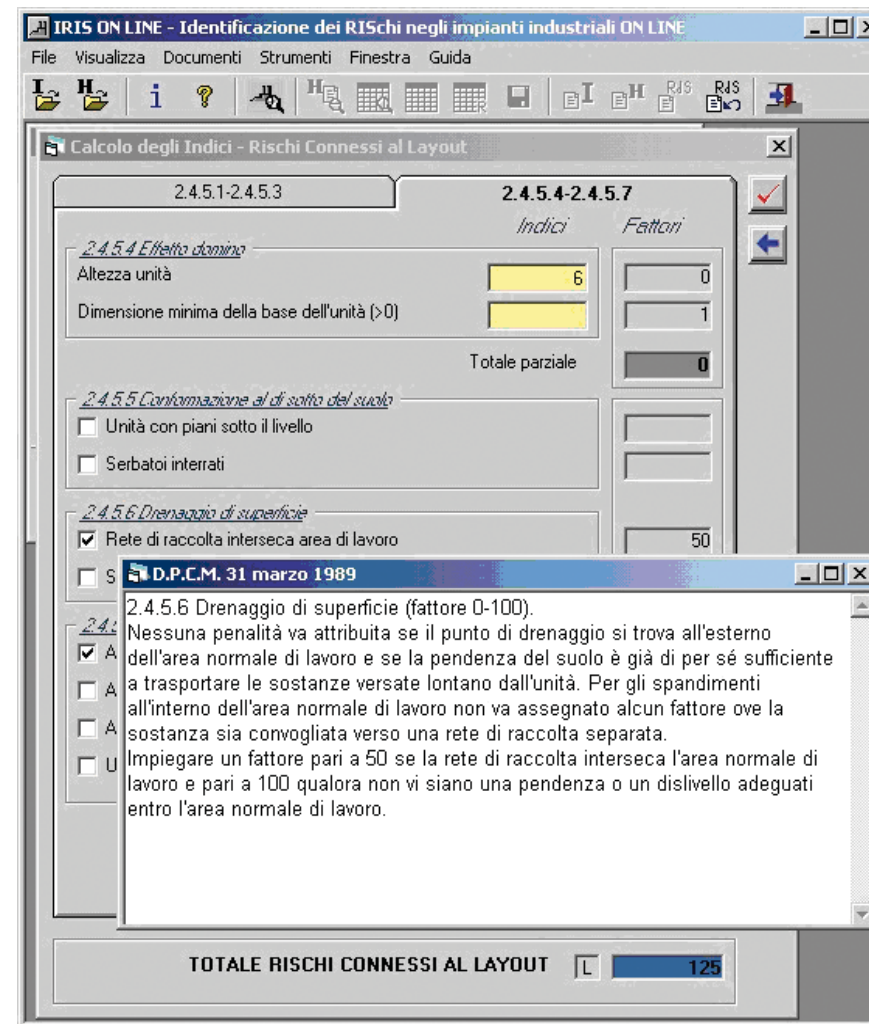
IRIS ON LINE - Identificazione dei RISchi negli impianti industriali ON LINE

File Visualizza Documenti Strumenti Finestra Guida

Calcolo degli Indici - Rischi Connessi al Layout

2.4.5.1-2.4.5.3

2.4.5.4-2.4.5.7

Indici

Fattori

2.4.5.4 Effetto domino

Altezza unità

6

0

Dimensione minima della base dell'unità (>0)

1

Totale parziale

0

2.4.5.5 Conformazione al di sotto del suolo

Unità con piani sotto il livello

Serbatoi interrati

2.4.5.6 Drenaggio di superficie

Rete di raccolta interseca area di lavoro

50

S

2.4.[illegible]

A

A

A

U

D.P.C.M. 31 marzo 1989

2.4.5.6 Drenaggio di superficie (fattore 0-100).
Nessuna penalità va attribuita se il punto di drenaggio si trova all'esterno dell'area normale di lavoro e se la pendenza del suolo è già di per sé sufficiente a trasportare le sostanze versate lontano dall'unità. Per gli spandimenti all'interno dell'area normale di lavoro non va assegnato alcun fattore ove la sostanza sia convogliata verso una rete di raccolta separata.
Impiegare un fattore pari a 50 se la rete di raccolta interseca l'area normale di lavoro e pari a 100 qualora non vi siano una pendenza o un dislivello adeguati entro l'area normale di lavoro.

TOTALE RISCHI CONNESSI AL LAYOUT

L

125